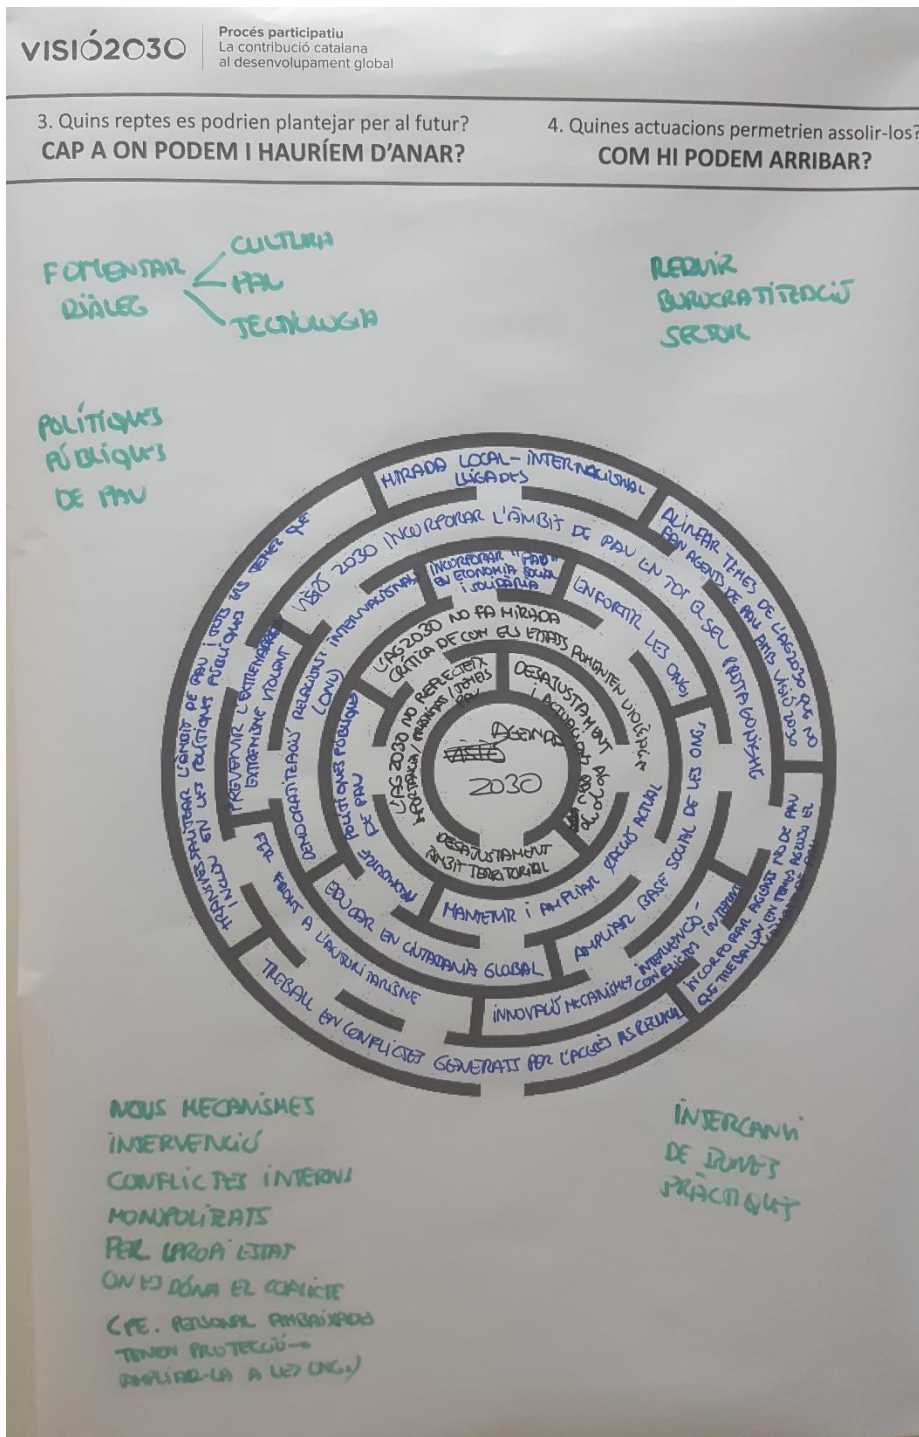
VISIÓ2030 Procés participatiu
La contribució catalana
al desenvolupament global

3. Quins reptes es podrien plantejar per al futur?
CAP A ON PODEM I HAURÍEM D'ANAR?

4. Quines actuacions permetrien assolir-los?
COM HI PODEM ARRIBAR?

FOMENTAR DIÀLEG
CULTURA
PAU
TECNOLOGIA

REDUIR BUROCRATITZACIÓ SECTOR

POLÍTIQUES PÚBLIQUES DE PAU

MIRADA LOCAL-INTERNACIONAL LLIGADES

ALINEAR TEMES DE L'AG2030 QUE NO SON AGENTS DE PAU AMB VISIÓ 2030

VISIÓ 2030 INCORPORAR L'ÀMBIT DE PAU EN TOT EL SEU PROTAGONISME

INCORPORAR "PAU" EN ECONOMIA SOCIAL I SOLIDÀRIA

ENFORTIR LES ONGS

L'AG2030 NO FA MIRADA CRÍTICA DE COM ELS ESTATS FOMENTEN VIOLÈNCIA

DESAJUSTAMENT I ACTUALITZACIÓ AG 2030

L'AG2030 NO REFLECTEIX MEMÒRIA / PERSONES / TEMES PAU

Agenda 2030

DESAJUSTAMENT ÀMBIT TERRITORIAL

DESAJUSTAMENT FOCUS ACTUAL

PROMOURE POLÍTIQUES PÚBLIQUES DE PAU

DEMOCRATITZACIÓ RELACIONS INTERNACIONALS (ONU)

PREVENIR L'EXTREMISME VIOLENT

TRANSVERSALITZAR L'ÀMBIT DE PAU I DRETS HUMANS EN LES POLÍTIQUES PÚBLIQUES

FER FRONT A L'AUTORITARISME

EDUCAR EN CIUTADANIA GLOBAL

MANTENIR I AMPLIAR BASE SOCIAL DE LES ONG

AMPLIAR BASE SOCIAL

INCORPORAR AGENTS NO DE PAU QUE TREBALLEN EN TEMES RELACIONATS

INNOVACIÓ MECANISMES INTERVENCIÓ - CONFLICTES INTERNS

TREBALL EN CONFLICTES GENERATS PER L'ACCÉS ALS RECURSOS

NOUS MECANISMES INTERVENCIÓ CONFLICTES INTERNS MONOPOLITZATS PER PROPI ESTAT ON ES DÓNA EL CONFLICTE (P.E. PERSONAL AMBAIXADES TENEN PROTECCIÓ → AMPLIAR-LA A LES ONG.)

INTERCANVI DE BONES PRÀCTIQUES